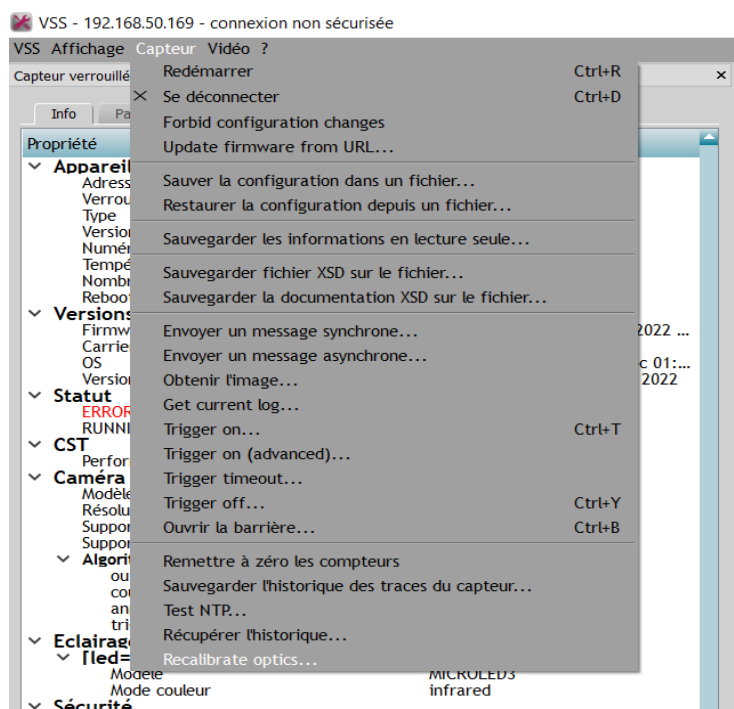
VSS - 192.168.50.169 - connexion non sécurisée

VSS Affichage Capteur Vidéo ?

Capteur verrouillé

Info Pa

Propriété

Appareil
Adress
Verrou
Type
Version
Numér
Tempé
Nombr
Reboot

Versions
Firmw
Carrie
OS
Version

Statut
ERROR
RUNNI

CST
Perfor

Caméra
Modèle
Résolu
Suppor
Suppor
Algorit
ou
co
an
tri

Eclairage
[led=
Modèle
Mode couleur

Sécurité

Redémarrer Ctrl+R
Se déconnecter Ctrl+D
Forbid configuration changes
Update firmware from URL...
Sauver la configuration dans un fichier...
Restaurer la configuration depuis un fichier...
Sauvegarder les informations en lecture seule...
Sauvegarder fichier XSD sur le fichier...
Sauvegarder la documentation XSD sur le fichier...
Envoyer un message synchrone...
Envoyer un message asynchrone...
Obtenir l'image...
Get current log...
Trigger on... Ctrl+T
Trigger on (advanced)...
Trigger timeout...
Trigger off... Ctrl+Y
Ouvrir la barrière... Ctrl+B
Remettre à zéro les compteurs
Sauvegarder l'historique des traces du capteur...
Test NTP...
Récupérer l'historique...
Recalibrate optics...

2022 ...
c 01:...
2022
MICROLED3
infrared